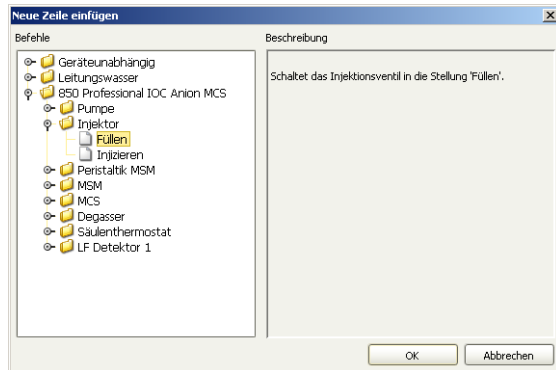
Neue Zeile einfügen

Befehle

Geräteunabhängig
Leitungswasser
850 Professional IOC Anion MCS
Pumpe
Injektor
Füllen
Injizieren
Peristaltik MSM
MSM
MCS
Degasser
Säulenthermostat
LF Detektor 1

Beschreibung

Schaltet das Injektionsventil in die Stellung 'Füllen'.

OK
Abbrechen